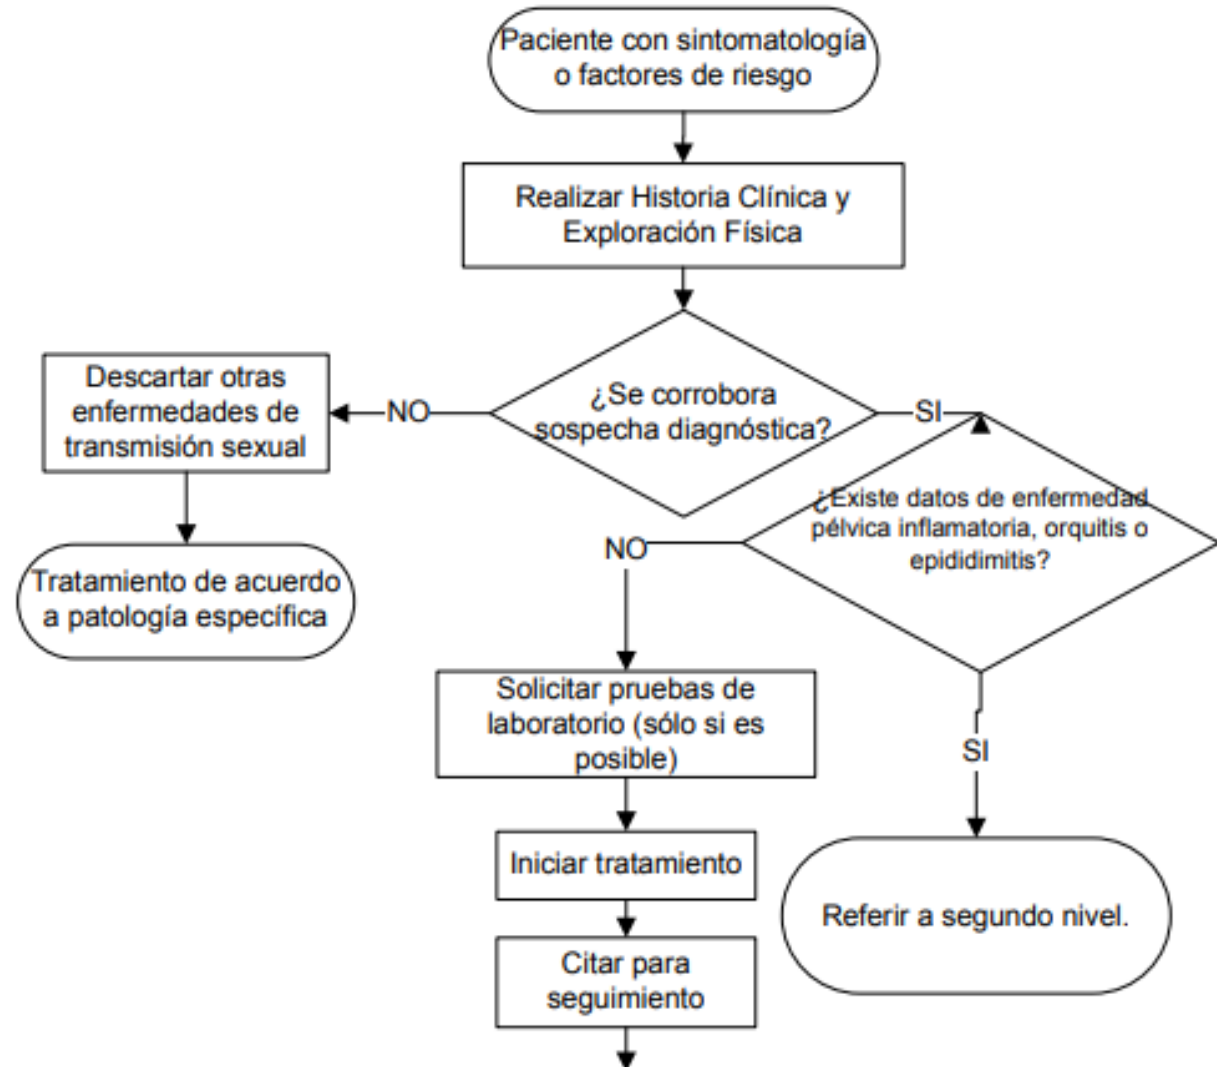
Paciente con sintomatología o factores de riesgo

Realizar Historia Clínica y Exploración Física

¿Se corrobora sospecha diagnóstica?

NO

Descartar otras enfermedades de transmisión sexual

Tratamiento de acuerdo a patología específica

SI

¿Existe datos de enfermedad pélvica inflamatoria, orquitis o epididimitis?

NO

Solicitar pruebas de laboratorio (sólo si es posible)

Iniciar tratamiento

Citar para seguimiento

SI

Referir a segundo nivel.